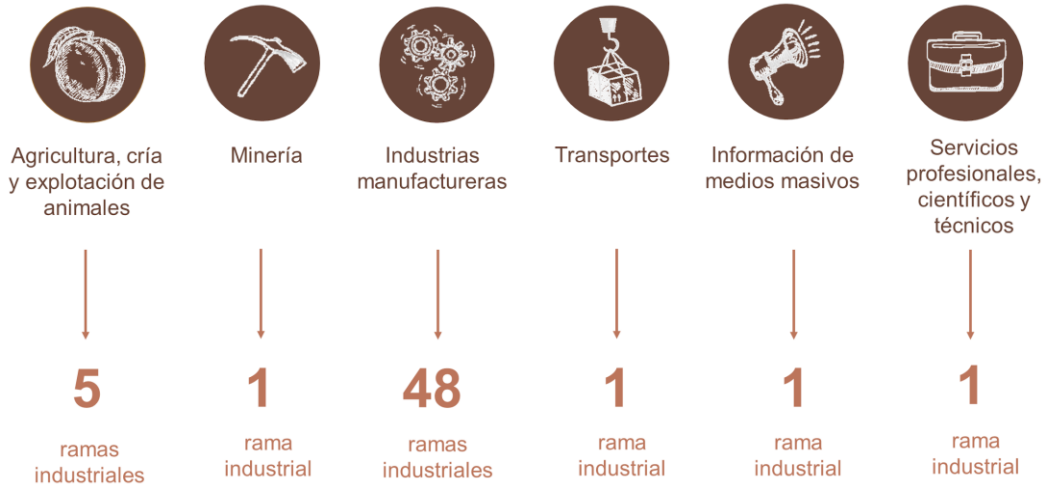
Agricultura, cría y explotación de animales

5

ramas industriales

Minería

1

rama industrial

Industrias manufactureras

48

ramas industriales

Transportes

1

rama industrial

Información de medios masivos

1

rama industrial

Servicios profesionales, científicos y técnicos

1

rama industrial